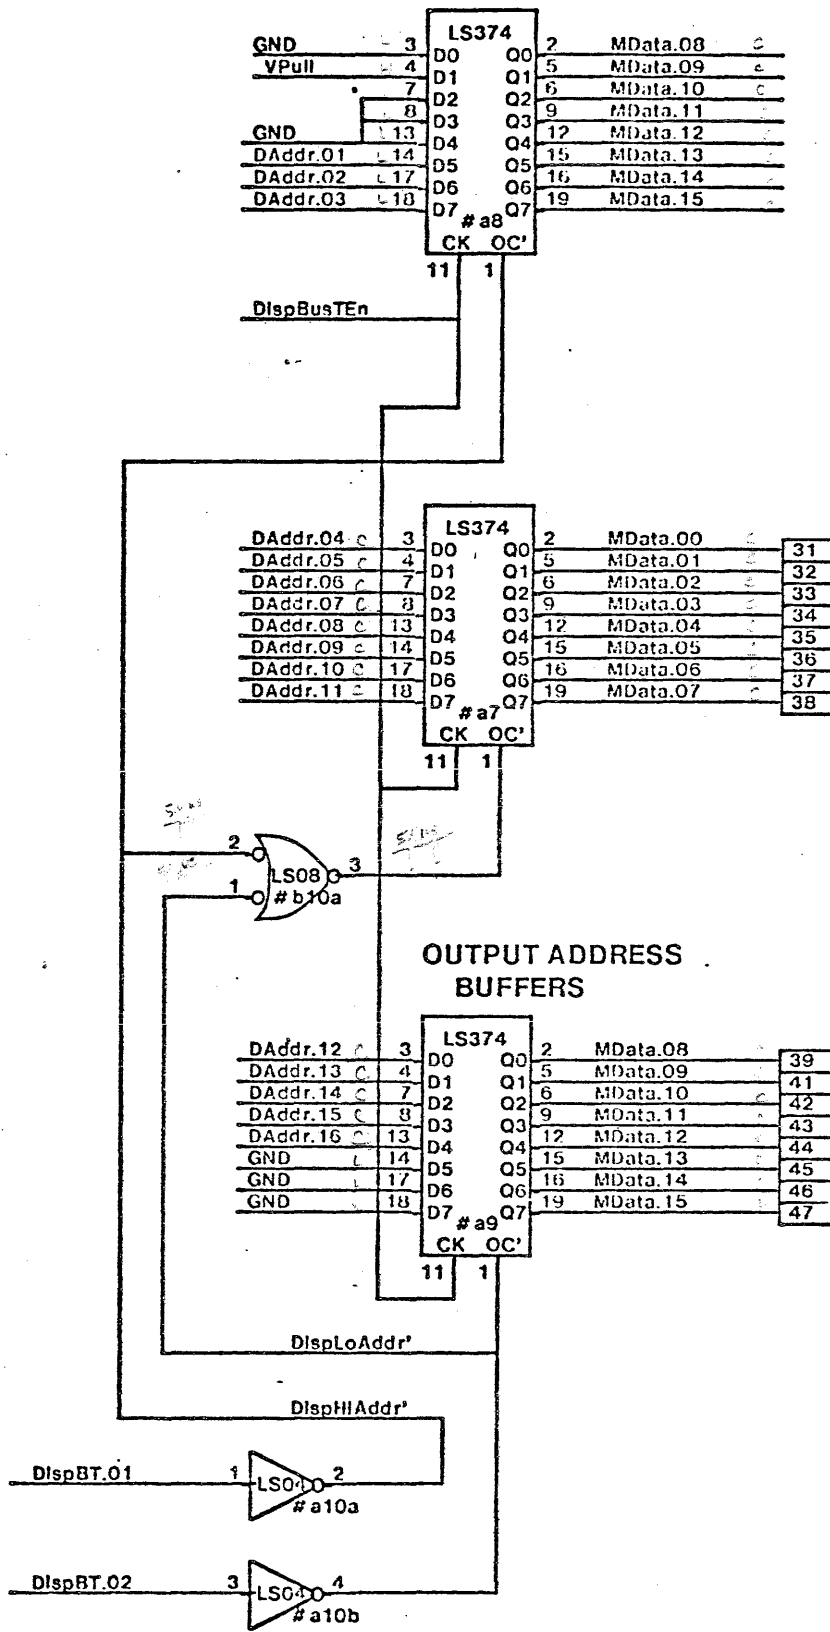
GND 3 D0 LS374 Q0 2 MData.08
VPull 4 D1 Q1 5 MData.09
7 D2 Q2 6 MData.10
8 D3 Q3 9 MData.11
GND 13 D4 Q4 12 MData.12
DAddr.01 14 D5 Q5 15 MData.13
DAddr.02 17 D6 Q6 16 MData.14
DAddr.03 18 D7 # a8 Q7 19 MData.15
CK OC'
11 1

DispBusTEn

DAddr.04 3 D0 LS374 Q0 2 MData.00 31
DAddr.05 4 D1 Q1 5 MData.01 32
DAddr.06 7 D2 Q2 6 MData.02 33
DAddr.07 8 D3 Q3 9 MData.03 34
DAddr.08 13 D4 Q4 12 MData.04 35
DAddr.09 14 D5 Q5 15 MData.05 36
DAddr.10 17 D6 Q6 16 MData.06 37
DAddr.11 18 D7 # a7 Q7 19 MData.07 38
CK OC'
11 1

2 LS08 3
1 # b10a

OUTPUT ADDRESS BUFFERS

DAddr.12 3 D0 LS374 Q0 2 MData.08 39
DAddr.13 4 D1 Q1 5 MData.09 41
DAddr.14 7 D2 Q2 6 MData.10 42
DAddr.15 8 D3 Q3 9 MData.11 43
DAddr.16 13 D4 Q4 12 MData.12 44
GND 14 D5 Q5 15 MData.13 45
GND 17 D6 Q6 16 MData.14 46
GND 18 D7 # a9 Q7 19 MData.15 47
CK OC'
11 1

DispLoAddr'

DispHiAddr'

DispBT.01 1 LS04 2 # a10a

DispBT.02 3 LS04 4 # a10b